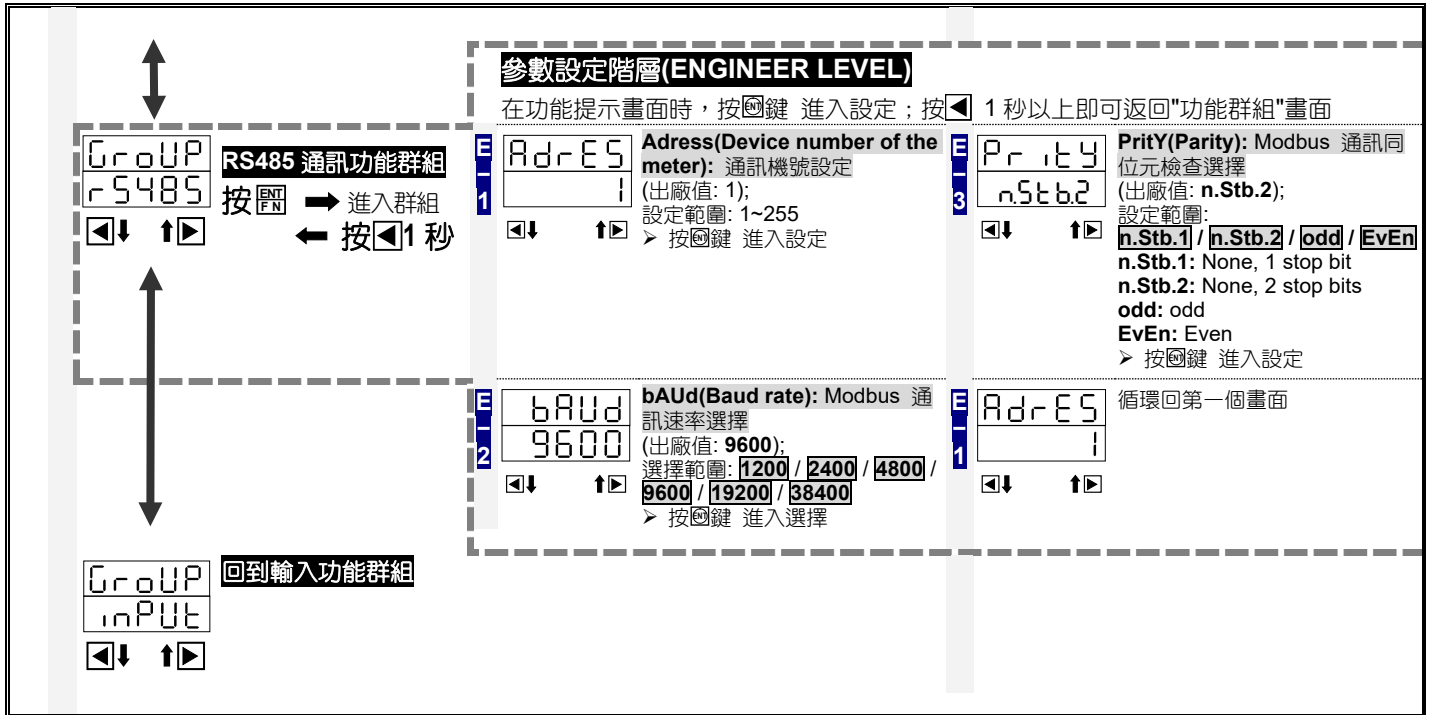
參數設定階層(ENGINEER LEVEL)

在功能提示畫面時，按ENT鍵 進入設定；按◀ 1 秒以上即可返回"功能群組"畫面

GroUP
r5485
RS485 通訊功能群組
按ENT FN ➡ 進入群組
⬅ 按◀1 秒

E-1
AdrES
1
Adress(Device number of the meter): 通訊機號設定
(出廠值: 1);
設定範圍: 1~255
➢ 按ENT鍵 進入設定

E-3
PritY
n.Stb.2
PritY(Parity): Modbus 通訊同位元檢查選擇
(出廠值: n.Stb.2);
設定範圍:
n.Stb.1 / n.Stb.2 / odd / EvEn
n.Stb.1: None, 1 stop bit
n.Stb.2: None, 2 stop bits
odd: odd
EvEn: Even
➢ 按ENT鍵 進入設定

E-2
bAUd
9600
bAUd(Baud rate): Modbus 通訊速率選擇
(出廠值: 9600);
選擇範圍: 1200 / 2400 / 4800 / 9600 / 19200 / 38400
➢ 按ENT鍵 進入選擇

E-1
AdrES
1
循環回第一個畫面

GroUP
inPUt
回到輸入功能群組